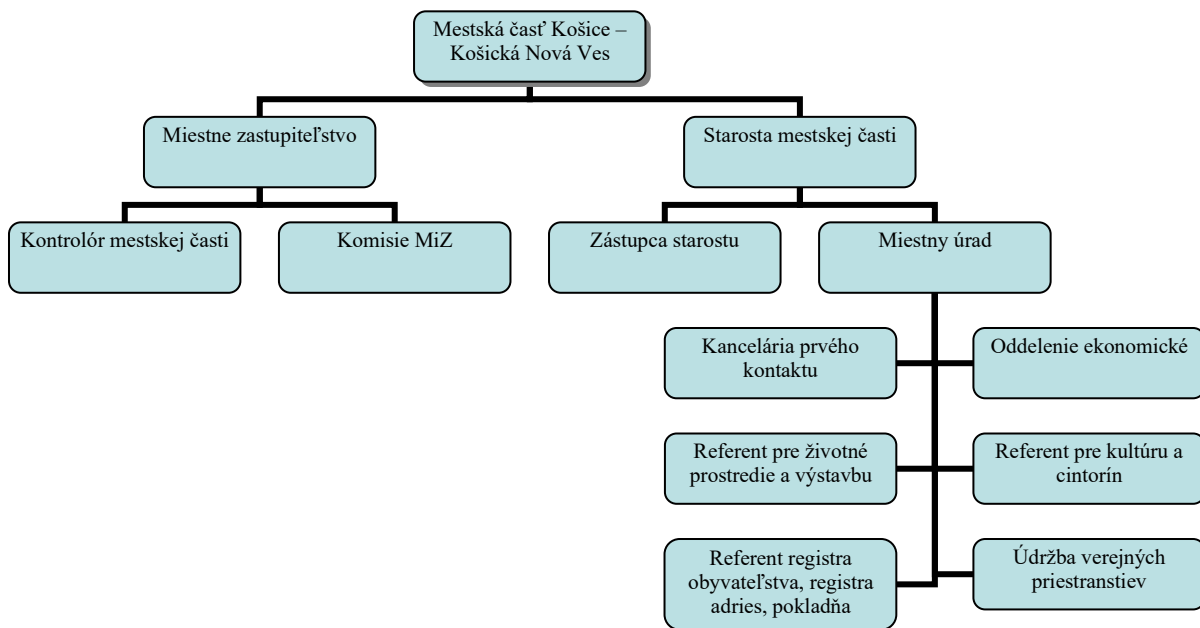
Mestská časť Košice – Košická Nová Ves

Miestne zastupiteľstvo

Starosta mestskej časti

Kontrolór mestskej časti

Komisie MiZ

Zástupca starostu

Miestny úrad

Kancelária prvého kontaktu

Oddelenie ekonomické

Referent pre životné prostredie a výstavbu

Referent pre kultúru a cintorín

Referent registra obyvateľstva, registra adries, pokladňa

Údržba verejných priestranstiev